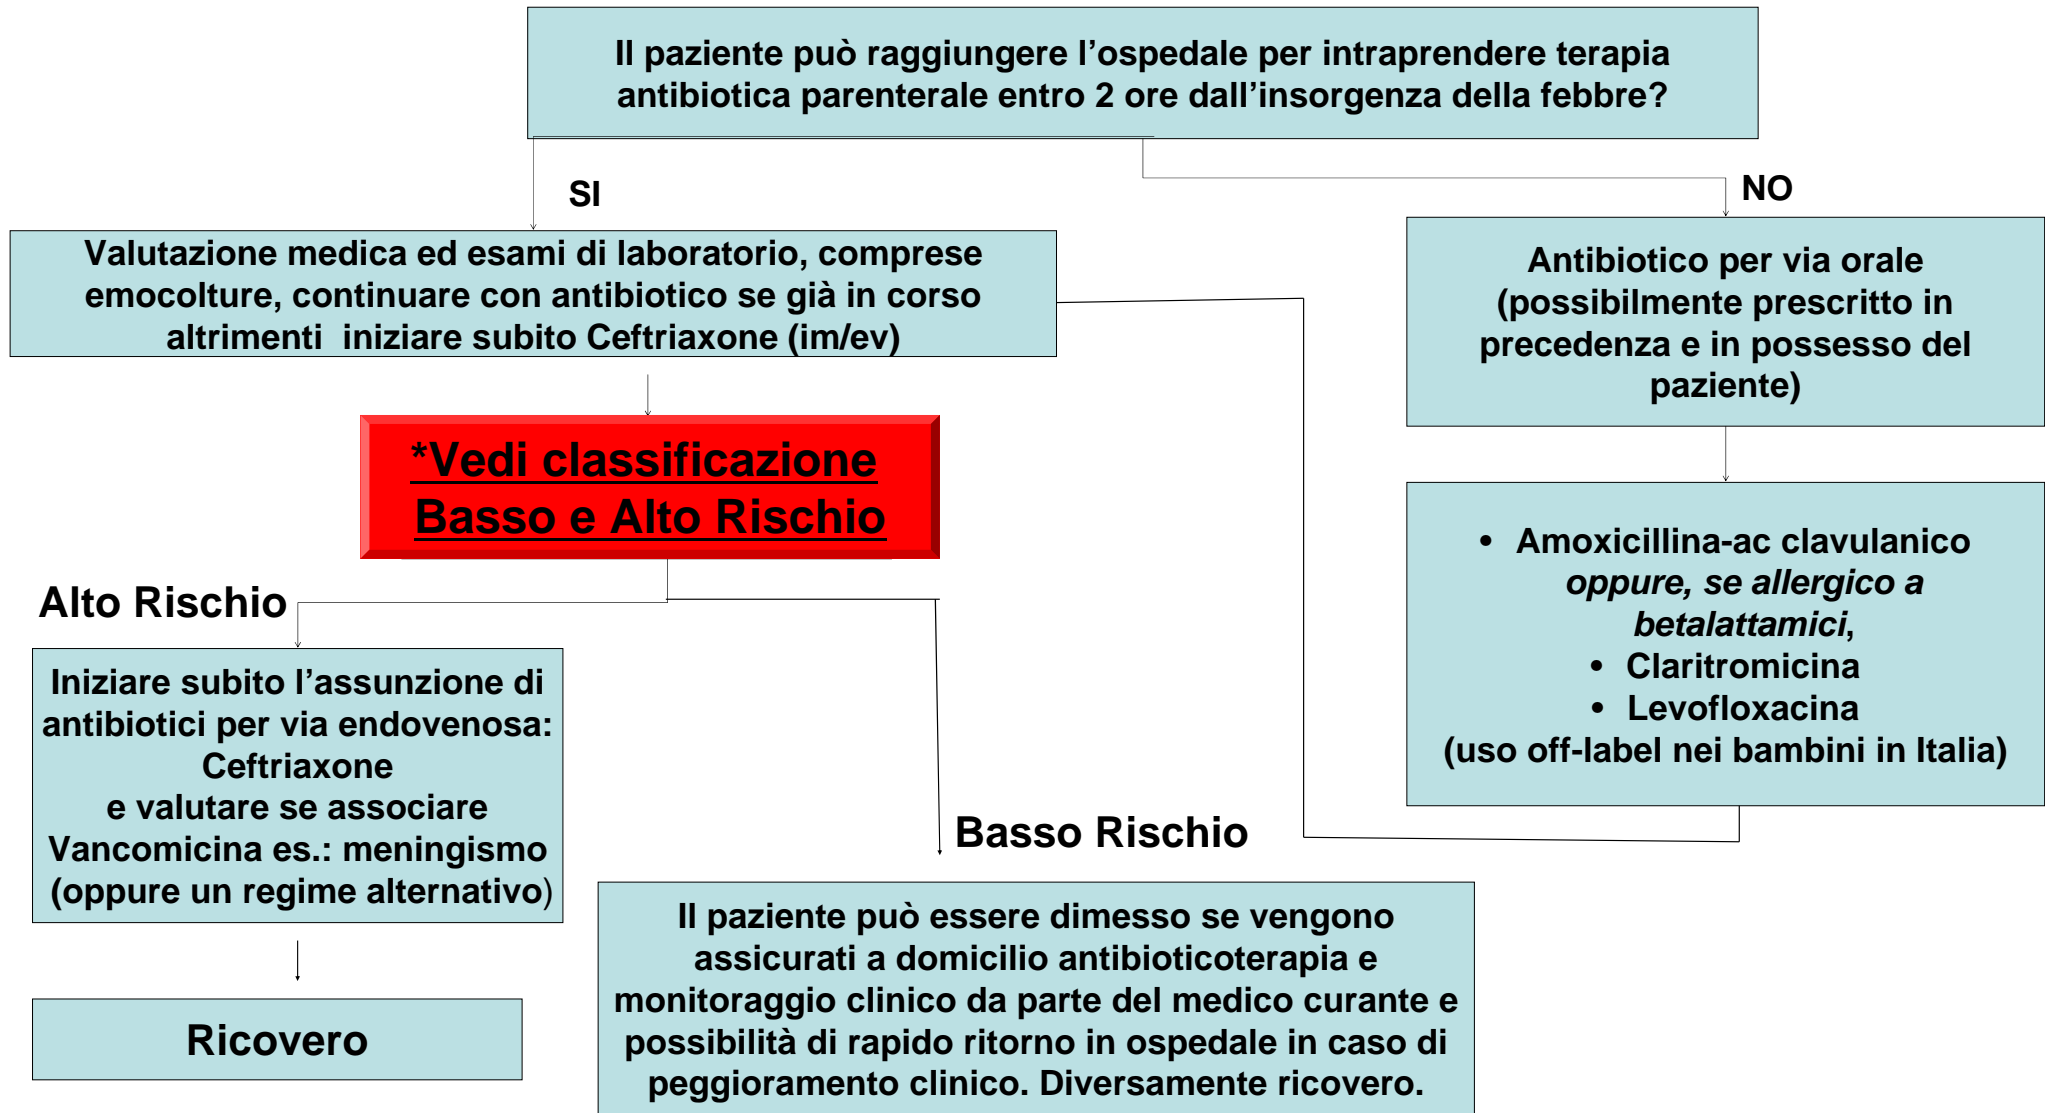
Il paziente può raggiungere l’ospedale per intraprendere terapia antibiotica parenterale entro 2 ore dall’insorgenza della febbre?

SI

NO

Valutazione medica ed esami di laboratorio, comprese emocolture, continuare con antibiotico se già in corso altrimenti iniziare subito Ceftriaxone (im/ev)

Antibiotico per via orale (possibilmente prescritto in precedenza e in possesso del paziente)

*Vedi classificazione Basso e Alto Rischio

- Amoxicillina-ac clavulanico
*oppure, se allergico a betalattamici*,
- Claritromicina
- Levofloxacina
(uso off-label nei bambini in Italia)

Alto Rischio

Iniziare subito l’assunzione di antibiotici per via endovenosa: Ceftriaxone e valutare se associare Vancomicina es.: meningismo (oppure un regime alternativo)

Basso Rischio

Ricovero

Il paziente può essere dimesso se vengono assicurati a domicilio antibioticoterapia e monitoraggio clinico da parte del medico curante e possibilità di rapido ritorno in ospedale in caso di peggioramento clinico. Diversamente ricovero.